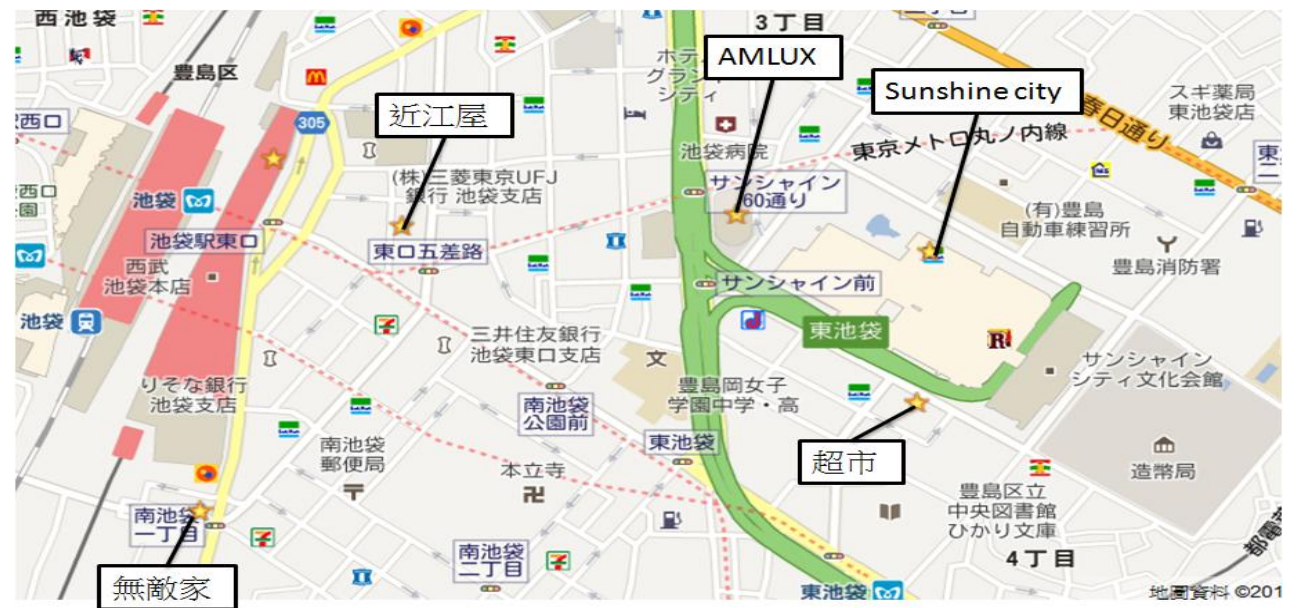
西池袋
3丁目
AMLUX
Sunshine city
豊島区
ホテル
グランド
シティ
スギ薬局
東池袋店
305
近江屋
西口
春日通り
東京メトロ丸ノ内線
池袋病院
(株)三菱東京UFJ
銀行 池袋支店
サンシャイン
60通り
西口
池袋
(有)豊島
自動車練習所
池袋駅東口
東口五差路
豊島消防署
西武
池袋本店
サンシャイン前
池袋
東池袋
三井住友銀行
池袋東口支店
サンシャイン
シティ文化会館
文
りそな銀行
池袋支店
豊島岡女子
学園中学・高
南池袋
公園前
南池袋
郵便局
東池袋
超市
本立寺
造幣局
豊島区立
中央図書館
ひかり文庫
南池袋
一丁目
南池袋
二丁目
4丁目
無敵家
東池袋
地図資料 ©201